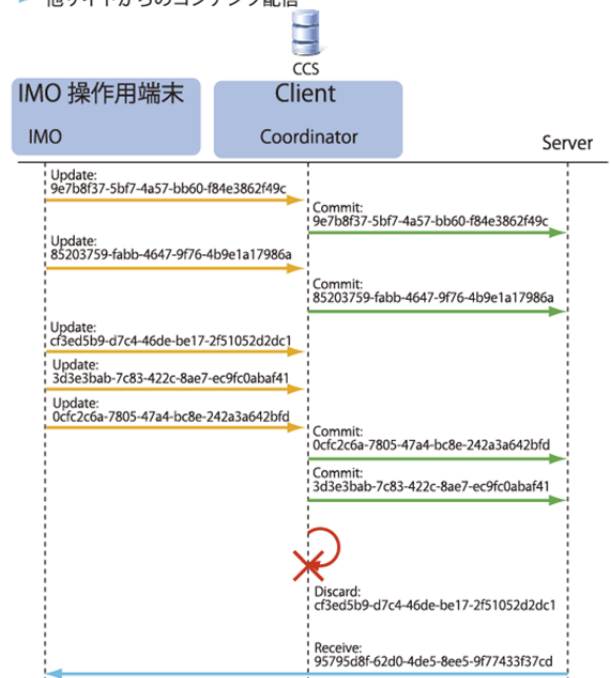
他サイトからのコンテンツ配信

CCS

IMO 操作用端末

IMO

Client

Coordinator

Server

Update:
9e7b8f37-5bf7-4a57-bb60-f84e3862f49c

Commit:
9e7b8f37-5bf7-4a57-bb60-f84e3862f49c

Update:
85203759-fabb-4647-9f76-4b9e1a17986a

Commit:
85203759-fabb-4647-9f76-4b9e1a17986a

Update:
cf3ed5b9-d7c4-46de-be17-2f51052d2dc1

Update:
3d3e3bab-7c83-422c-8ae7-ec9fc0abaf41

Update:
0cfc2c6a-7805-47a4-bc8e-242a3a642bfd

Commit:
0cfc2c6a-7805-47a4-bc8e-242a3a642bfd

Commit:
3d3e3bab-7c83-422c-8ae7-ec9fc0abaf41

Discard:
cf3ed5b9-d7c4-46de-be17-2f51052d2dc1

Receive:
95795d8f-62d0-4de5-8ee5-9f77433f37cd